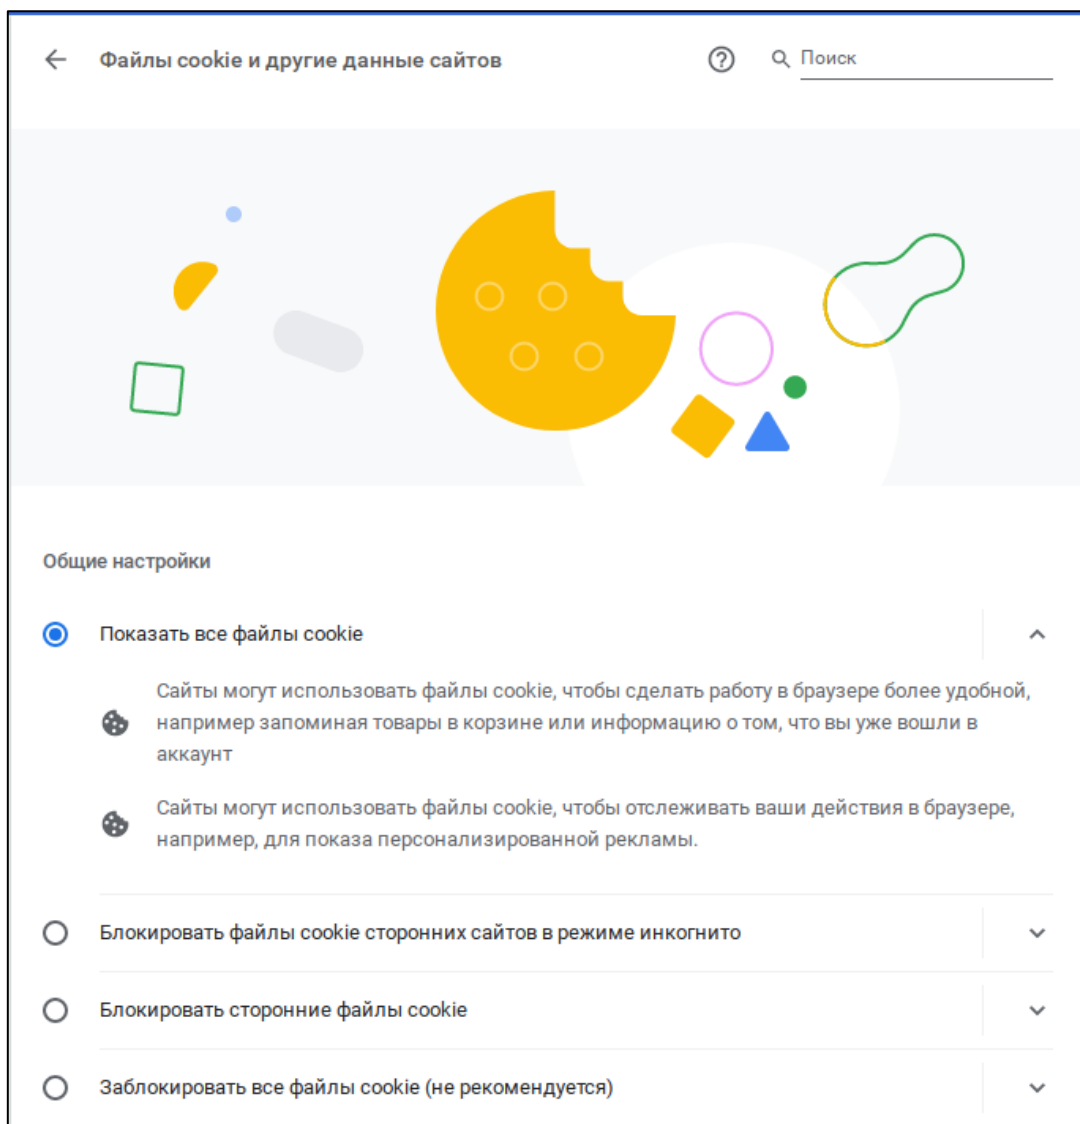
Файлы cookie и другие данные сайтов

Поиск

Общие настройки

Показать все файлы cookie

Сайты могут использовать файлы cookie, чтобы сделать работу в браузере более удобной, например запоминая товары в корзине или информацию о том, что вы уже вошли в аккаунт

Сайты могут использовать файлы cookie, чтобы отслеживать ваши действия в браузере, например, для показа персонализированной рекламы.

Блокировать файлы cookie сторонних сайтов в режиме инкогнито

Блокировать сторонние файлы cookie

Заблокировать все файлы cookie (не рекомендуется)